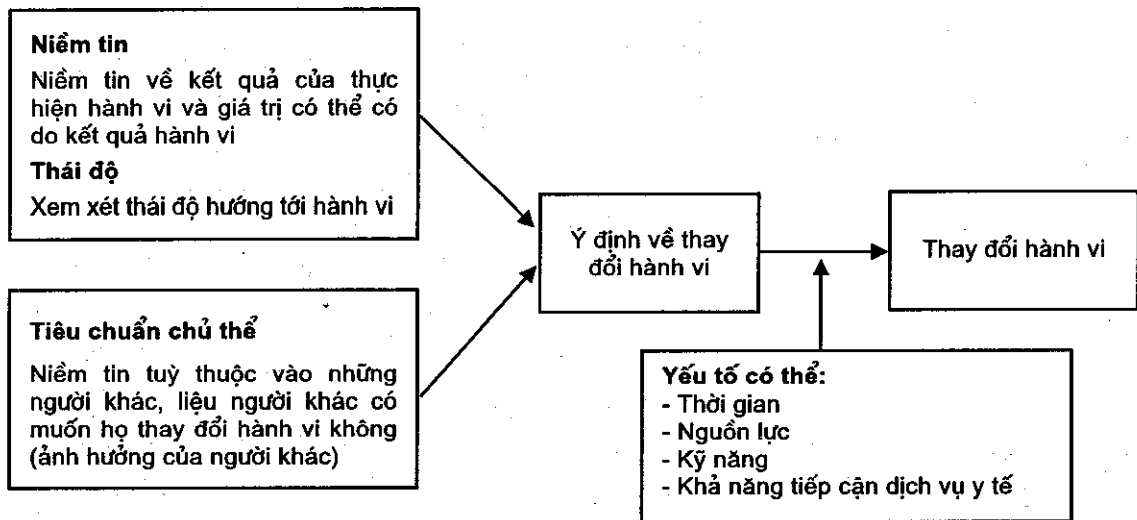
Niềm tin

Niềm tin về kết quả của thực hiện hành vi và giá trị có thể có do kết quả hành vi

Thái độ

Xem xét thái độ hướng tới hành vi

Tiêu chuẩn chủ thể

Niềm tin tuỳ thuộc vào những người khác, liệu người khác có muốn họ thay đổi hành vi không (ảnh hưởng của người khác)

Ý định về thay đổi hành vi

Thay đổi hành vi

Yếu tố có thể:
- Thời gian
- Nguồn lực
- Kỹ năng
- Khả năng tiếp cận dịch vụ y tế